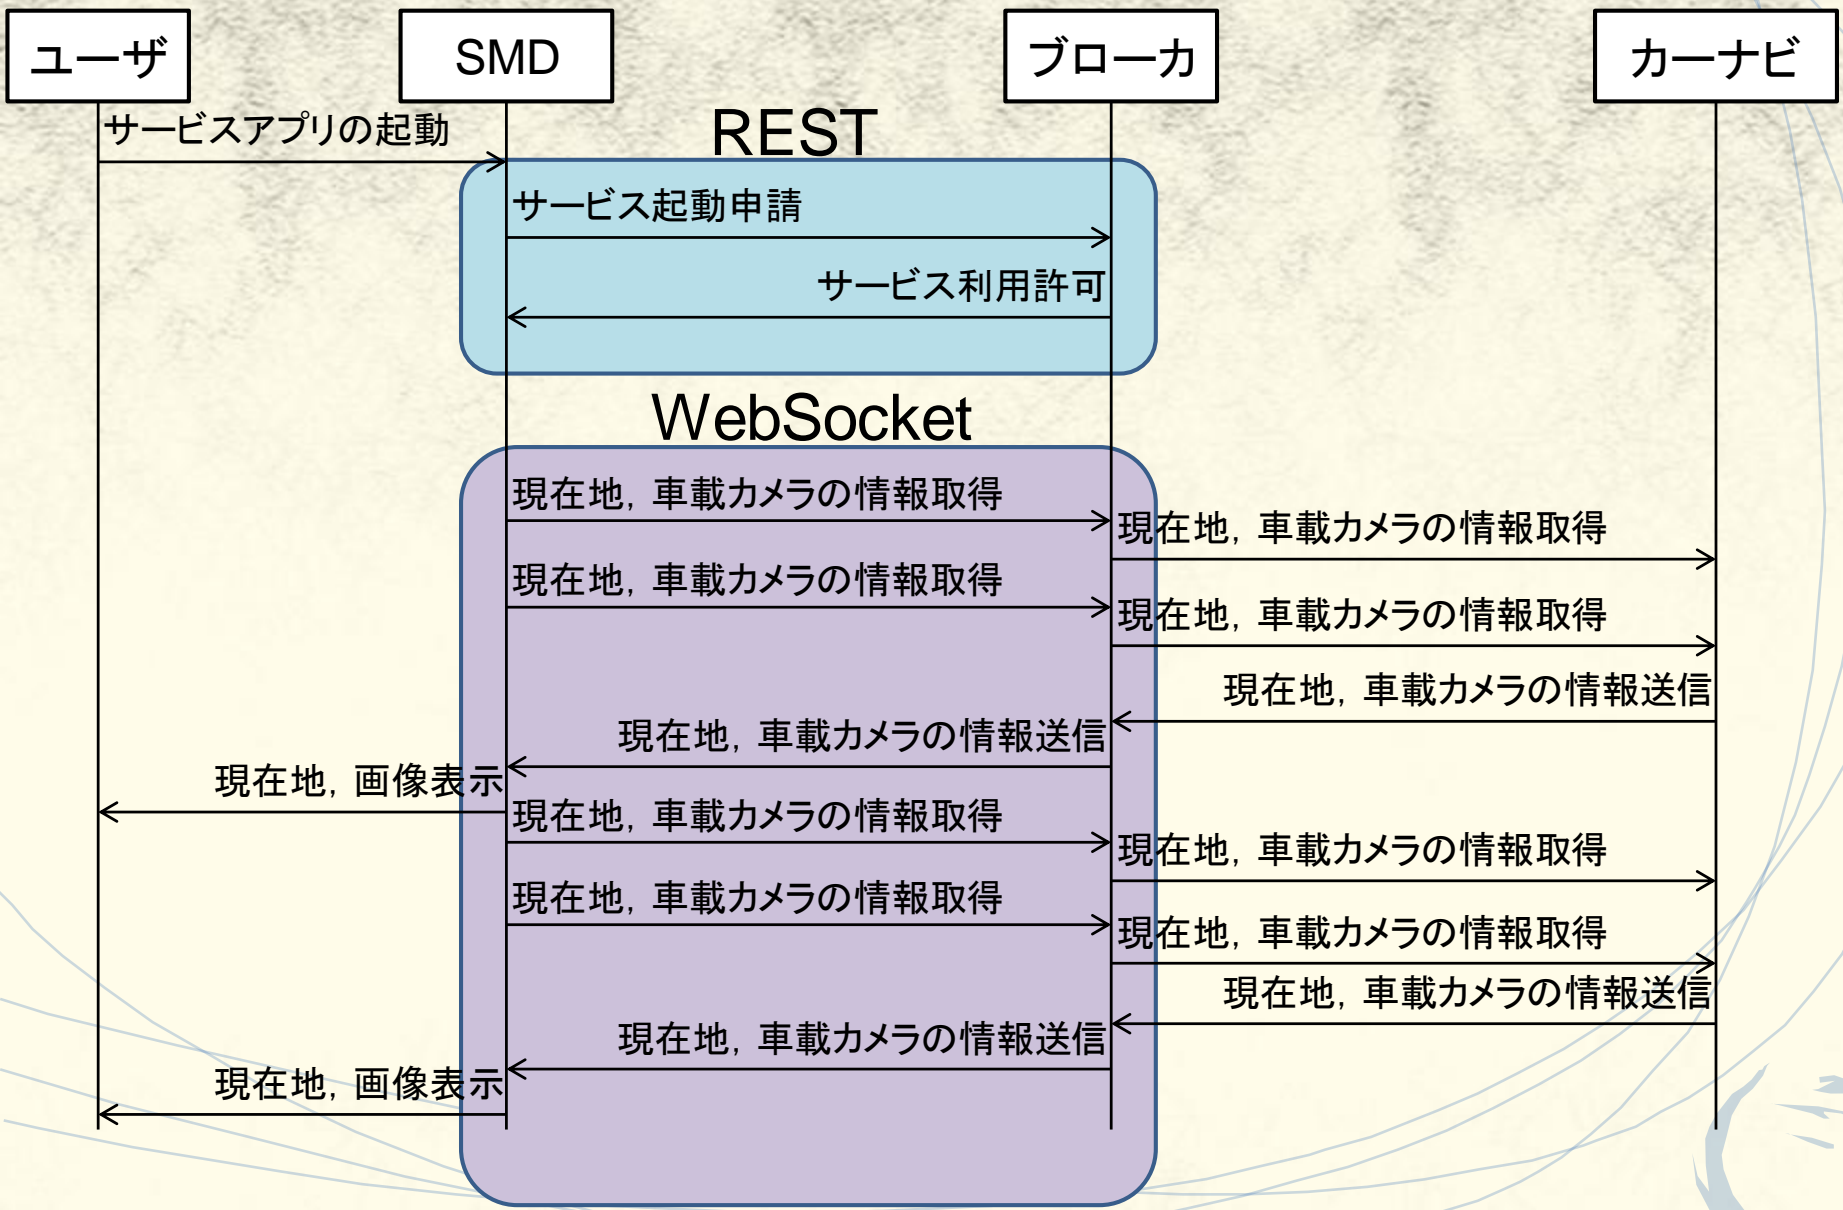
ユーザ

SMD

ブローカ

カーナビ

サービスアプリの起動

REST

サービス起動申請

サービス利用許可

WebSocket

現在地，車載カメラの情報取得

現在地，車載カメラの情報取得

現在地，車載カメラの情報取得

現在地，車載カメラの情報取得

現在地，車載カメラの情報送信

現在地，車載カメラの情報送信

現在地，画像表示

現在地，車載カメラの情報取得

現在地，車載カメラの情報取得

現在地，車載カメラの情報取得

現在地，車載カメラの情報取得

現在地，車載カメラの情報送信

現在地，車載カメラの情報送信

現在地，画像表示